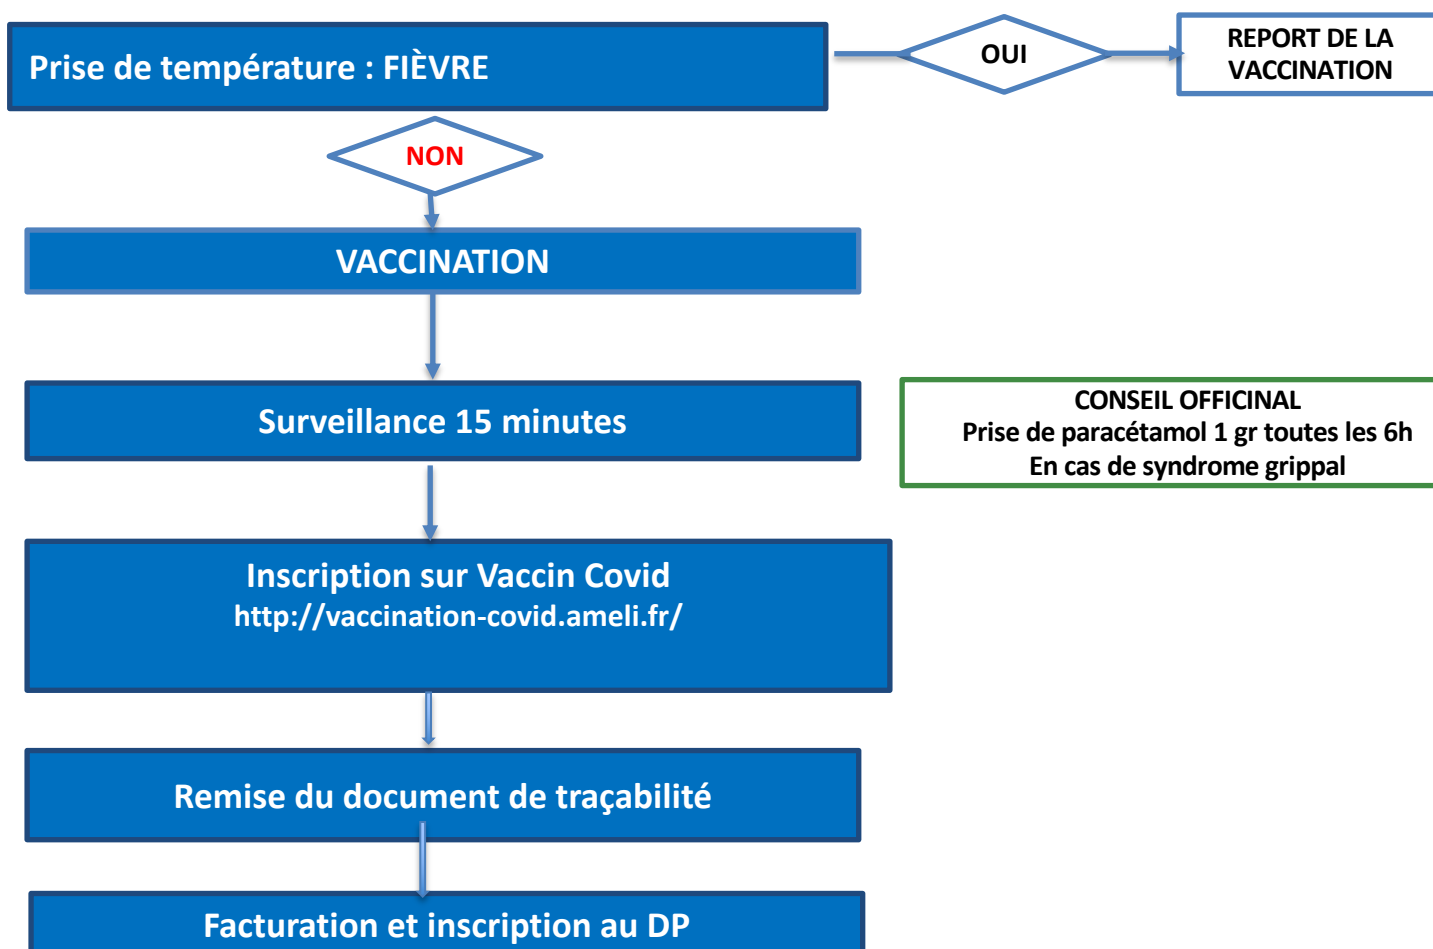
Prise de température : FIÈVRE

OUI

REPORT DE LA VACCINATION

NON

VACCINATION

Surveillance 15 minutes

CONSEIL OFFICINAL
Prise de paracétamol 1 gr toutes les 6h
En cas de syndrome grippal

Inscription sur Vaccin Covid
http://vaccination-covid.ameli.fr/

Remise du document de traçabilité

Facturation et inscription au DP